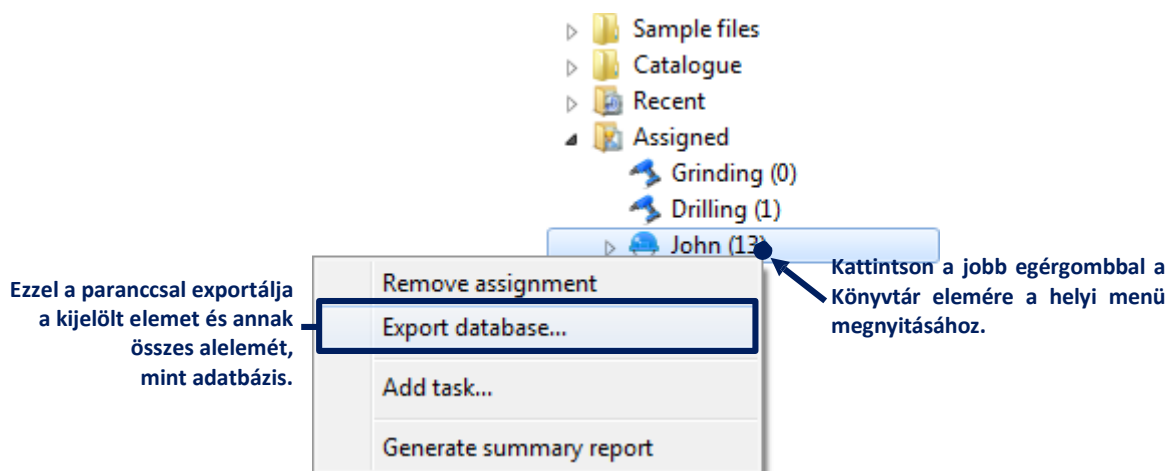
Sample files
Catalogue
Recent
Assigned
Grinding (0)
Drilling (1)
John (13)

Ezzel a paranccsal exportálja a kijelölt elemet és annak összes alelemét, mint adatbázis.

Remove assignment
Export database...
Add task...
Generate summary report

Kattintson a jobb egérgombbal a Könyvtár elemére a helyi menü megnyitásához.